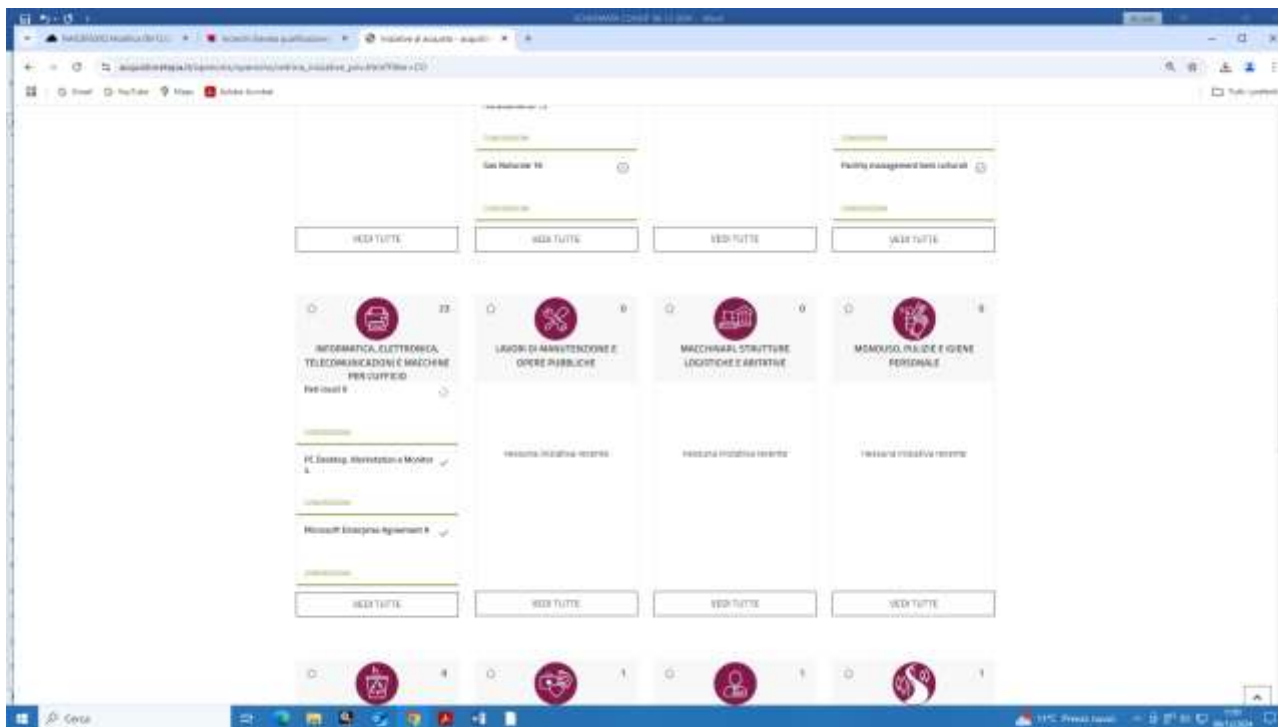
Gas Naturale 16

Facility management beni culturali

VEDI TUTTE

VEDI TUTTE

VEDI TUTTE

VEDI TUTTE

23

INFORMATICA, ELETTRONICA, TELECOMUNICAZIONI E MACCHINE PER UFFICIO

Reti locali 8

PC Desktop, Workstation e Monitor 4

Microsoft Enterprise Agreement 8

VEDI TUTTE

0

LAVORI DI MANUTENZIONE E OPERE PUBBLICHE

Nessuna iniziativa recente

VEDI TUTTE

0

MACCHINARI, STRUTTURE LOGISTICHE E ABITATIVE

Nessuna iniziativa recente

VEDI TUTTE

0

MONOUSO, PULIZIE E IGIENE PERSONALE

Nessuna iniziativa recente

VEDI TUTTE

0

1

1

1

Cerca